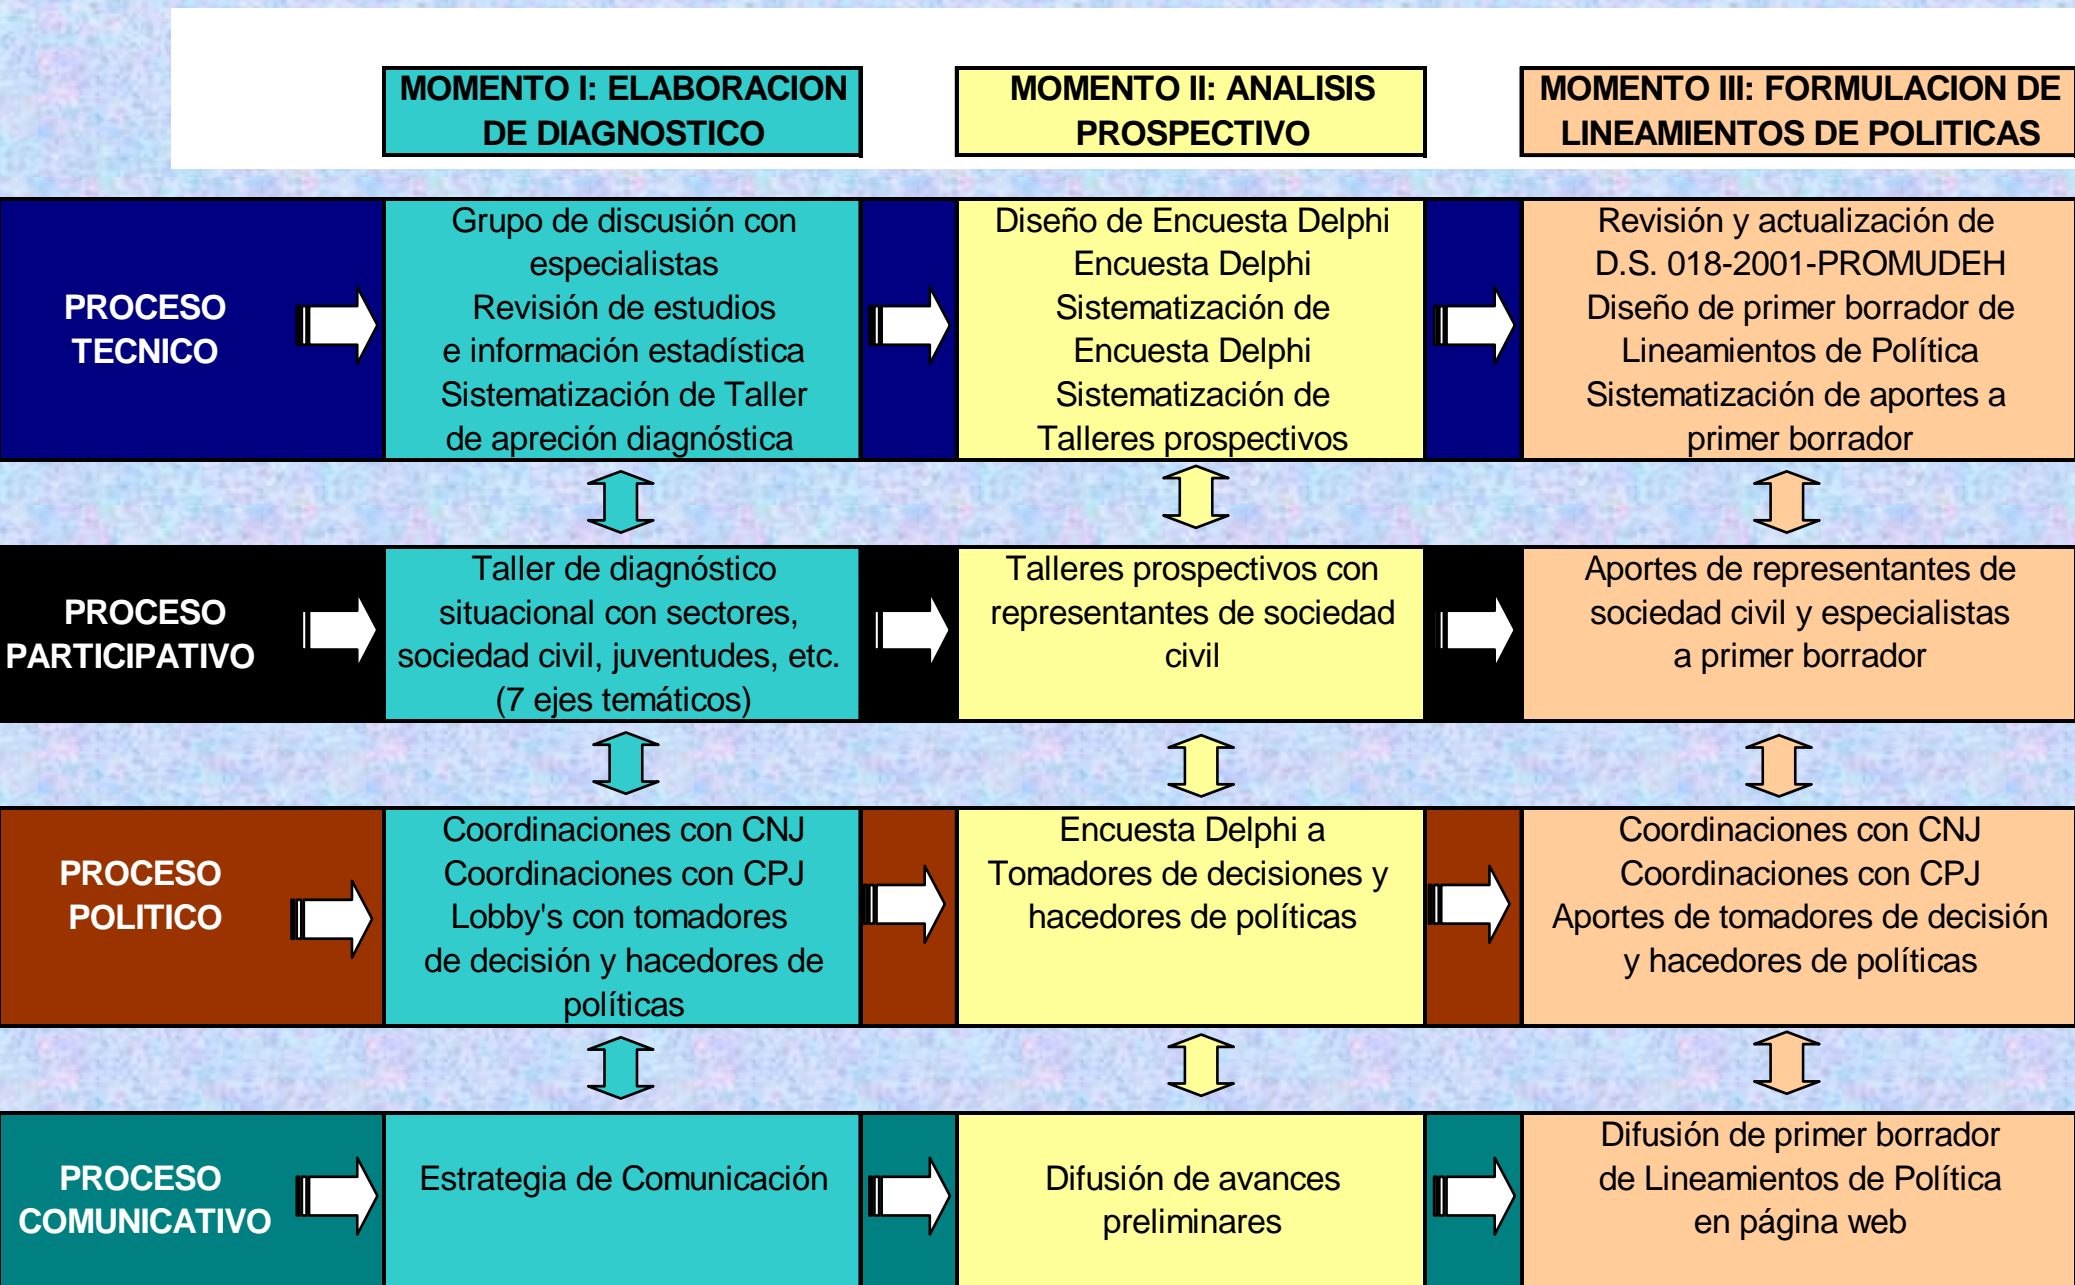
| | MOMENTO I: ELABORACION DE DIAGNOSTICO | MOMENTO II: ANALISIS PROSPECTIVO | MOMENTO III: FORMULACION DE LINEAMIENTOS DE POLITICAS |
|---|---|---|---|
| PROCESO TECNICO | Grupo de discusión con especialistas Revisión de estudios e información estadística Sistematización de Taller de apreción diagnóstica | Diseño de Encuesta Delphi Encuesta Delphi Sistematización de Encuesta Delphi Sistematización de Talleres prospectivos | Revisión y actualización de D.S. 018-2001-PROMUDEH Diseño de primer borrador de Lineamientos de Política Sistematización de aportes a primer borrador |
| PROCESO PARTICIPATIVO | Taller de diagnóstico situacional con sectores, sociedad civil, juventudes, etc. (7 ejes temáticos) | Talleres prospectivos con representantes de sociedad civil | Aportes de representantes de sociedad civil y especialistas a primer borrador |
| PROCESO POLITICO | Coordinaciones con CNJ Coordinaciones con CPJ Lobby's con tomadores de decisión y hacedores de políticas | Encuesta Delphi a Tomadores de decisiones y hacedores de políticas | Coordinaciones con CNJ Coordinaciones con CPJ Aportes de tomadores de decisión y hacedores de políticas |
| PROCESO COMUNICATIVO | Estrategia de Comunicación | Difusión de avances preliminares | Difusión de primer borrador de Lineamientos de Política en página web |